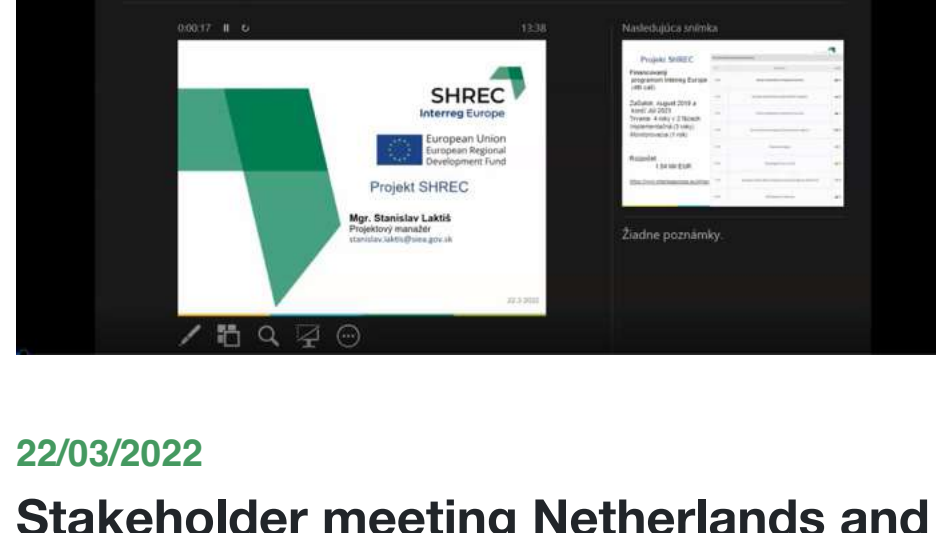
0:00:17 ⏸ ↻

13:38

Nasledujúca snímka

SHREC
Interreg Europe

European Union
European Regional
Development Fund

Projekt SHREC

Mgr. Stanislav Laktiš
Projektový manažér
stanislav.laktis@siea.gov.sk

22.3.2022

Projekt SHREC

Financovaný programom Interreg Europe (4th call)

Začiatok: august 2018 a koniec: Júl 2023
Trvanie: 4 roky v 2 fázach implementačná (3 roky) Monitorovacia (1 rok)

Rozpočet: 1,54 Mil EUR

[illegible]

Žiadne poznámky.

22/03/2022

Stakeholder meeting Netherlands and